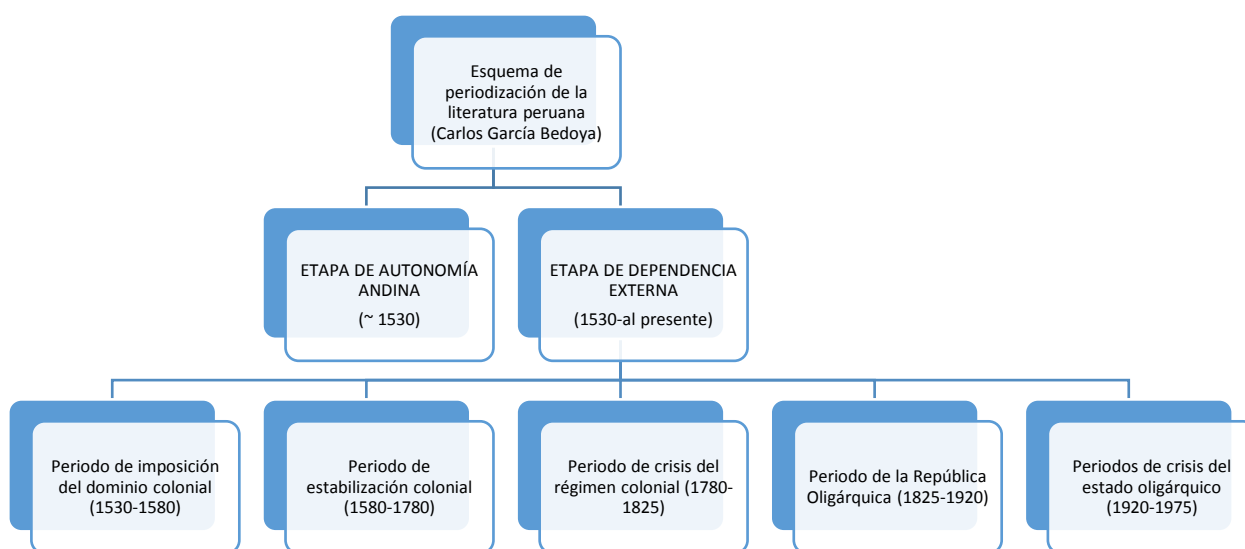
Esquema de periodización de la literatura peruana (Carlos García Bedoya)

ETAPA DE AUTONOMÍA ANDINA

(~ 1530)

ETAPA DE DEPENDENCIA EXTERNA

(1530-al presente)

Periodo de imposición del dominio colonial (1530-1580)

Periodo de estabilización colonial (1580-1780)

Periodo de crisis del régimen colonial (1780-1825)

Periodo de la República Oligárquica (1825-1920)

Periodos de crisis del estado oligárquico (1920-1975)